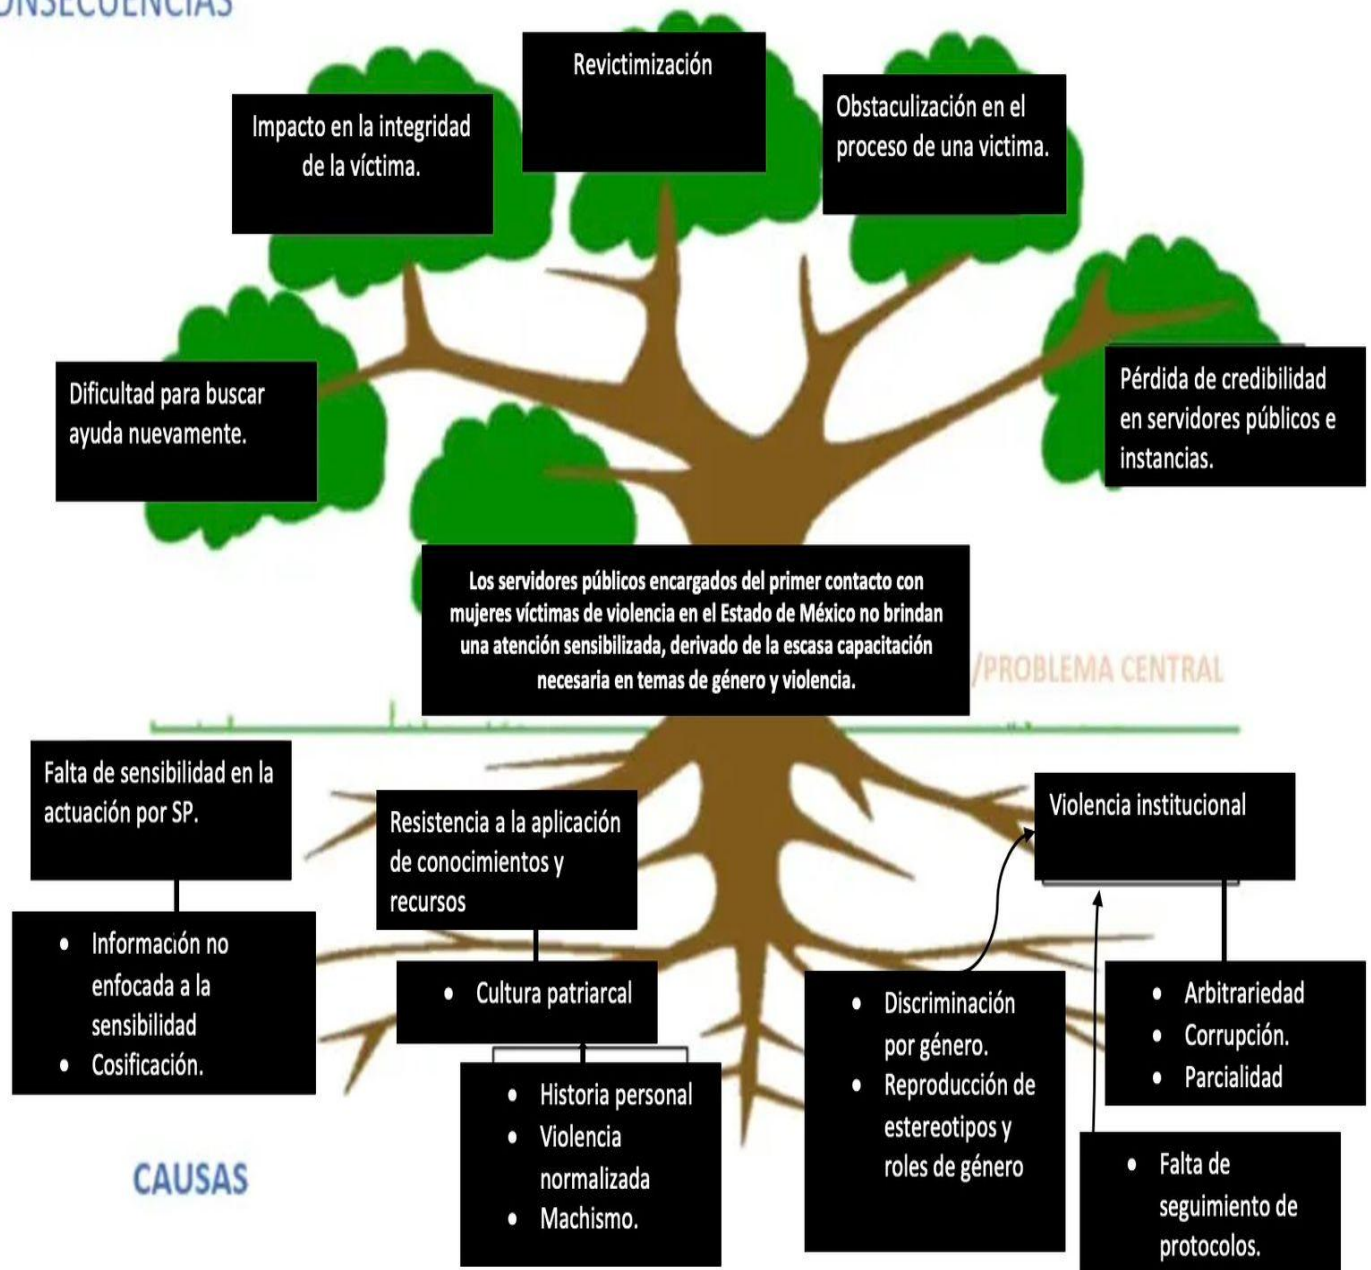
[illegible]NSECUENCIAS

Revictimización

Impacto en la integridad de la víctima.

Obstaculización en el proceso de una victima.

Dificultad para buscar ayuda nuevamente.

Pérdida de credibilidad en servidores públicos e instancias.

Los servidores públicos encargados del primer contacto con mujeres víctimas de violencia en el Estado de México no brindan una atención sensibilizada, derivado de la escasa capacitación necesaria en temas de género y violencia.

/PROBLEMA CENTRAL

Falta de sensibilidad en la actuación por SP.

- Información no enfocada a la sensibilidad
- Cosificación.

Resistencia a la aplicación de conocimientos y recursos

- Cultura patriarcal

- Historia personal
- Violencia normalizada
- Machismo.

Violencia institucional

- Discriminación por género.
- Reproducción de estereotipos y roles de género

- Arbitrariedad
- Corrupción.
- Parcialidad

- Falta de seguimiento de protocolos.

CAUSAS